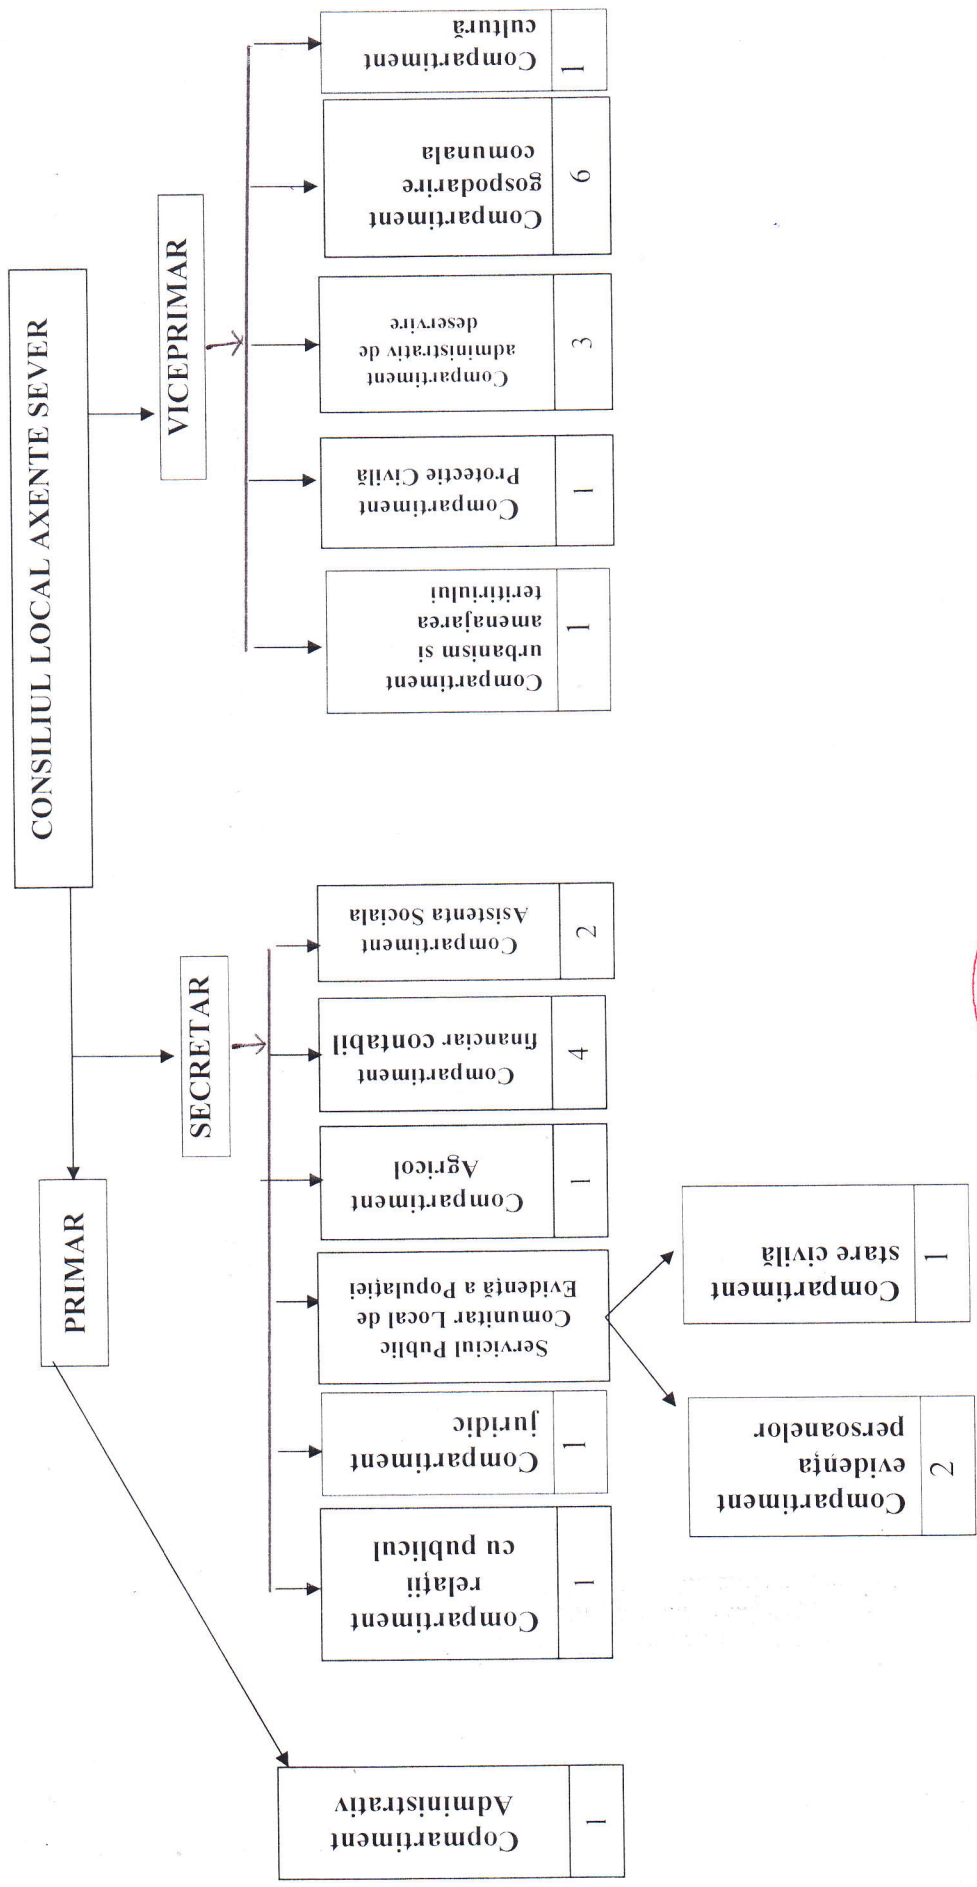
CONSILIUL LOCAL AXENTE SEVER

VICEPRIMAR

SECRETAR

PRIMAR

Compartiment cultură
1

Compartiment gospodarire comunala
6

Compartiment administrativ de deservire
3

Compartiment Protecție Civilă
1

Compartiment urbanism și amenajarea teritriului
1

Compartiment Asistenta Sociala
2

Compartiment financiar contabil
4

Compartiment Agricol
1

Serviciul Public Comunitar Local de Evidență a Populației

Compartiment stare civilă
1

Compartiment evidența persoanelor
2

Compartiment juridic
1

Compartiment relații cu publicul
1

Copmartiment Administrativ
1